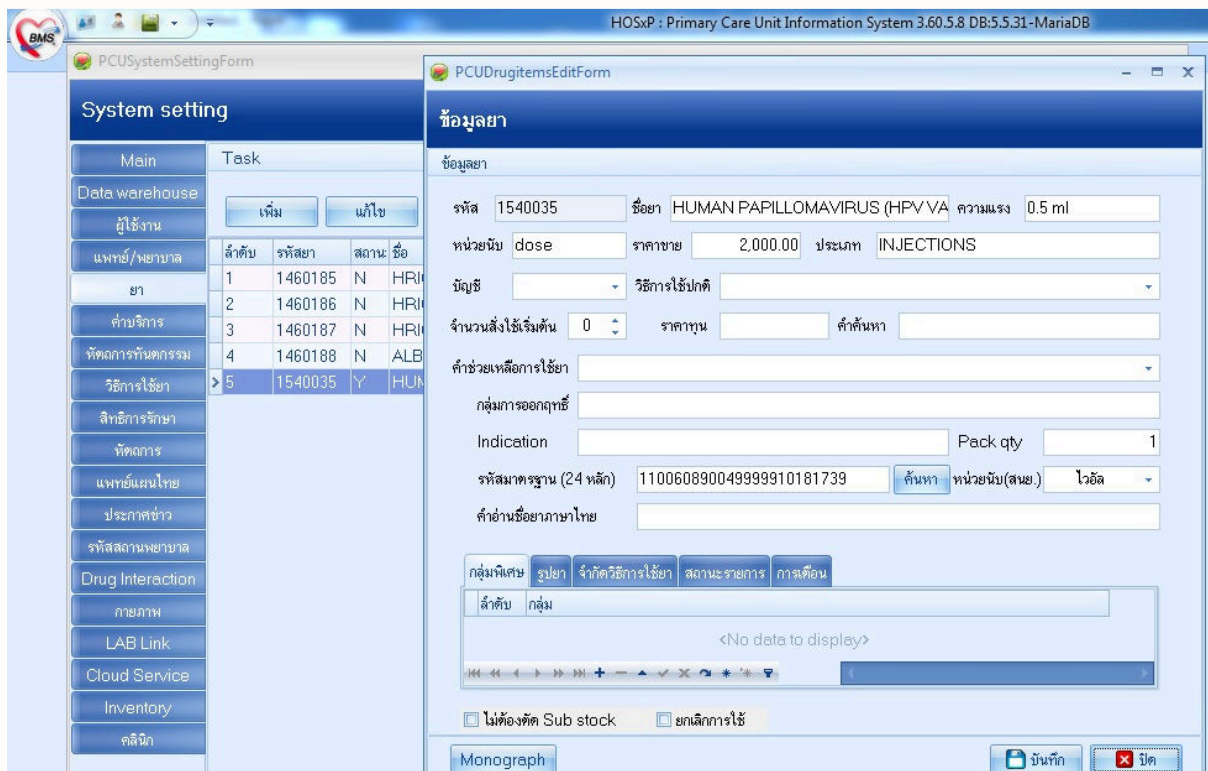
BMS

HOSxP : Primary Care Unit Information System 3.60.5.8 DB:5.5.31-MariaDB

PCUSystemSettingForm

System setting

Main
Data warehouse
ผู้ใช้งาน
แพทย์/พยาบาล
ยา
ค่าบริการ
หัตถการทันตกรรม
วิธีการใช้ยา
สิทธิการรักษา
หัตถการ
แพทย์แผนไทย
ประกาศข่าว
รหัสสถานพยาบาล
Drug Interaction
กายภาพ
LAB Link
Cloud Service
Inventory
คลินิก

Task

เพิ่ม
แก้ไข

| ลำดับ | รหัสยา | สถานะ | ชื่อ |
|---|---|---|---|
| 1 | 1460185 | N | HRI |
| 2 | 1460186 | N | HRI |
| 3 | 1460187 | N | HRI |
| 4 | 1460188 | N | ALB |
| 5 | 1540035 | Y | HUN |

PCUDrugitemsEditForm

ข้อมูลยา

ข้อมูลยา

รหัส 1540035 ชื่อยา HUMAN PAPILLOMAVIRUS (HPV VA ความแรง 0.5 ml

หน่วยนับ dose ราคาขาย 2,000.00 ประเภท INJECTIONS

บัญชี วิธีการใช้ปกติ

จำนวนสั่งใช้เริ่มต้น 0 ราคาทุน คำค้นหา

คำช่วยเหลือการใช้ยา

กลุ่มการออกฤทธิ์

Indication Pack qty 1

รหัสมาตรฐาน (24 หลัก) 110060890049999910181739 ค้นหา หน่วยนับ(สนย.) ไวอัล

คำอ่านชื่อยาภาษาไทย

กลุ่มพิเศษ รูปยา จำกัดวิธีการใช้ยา สถานะรายการ การเตือน

ลำดับ กลุ่ม

<No data to display>

ไม่ต้องตัด Sub stock
ยกเลิกการใช้

Monograph
บันทึก
ปิด